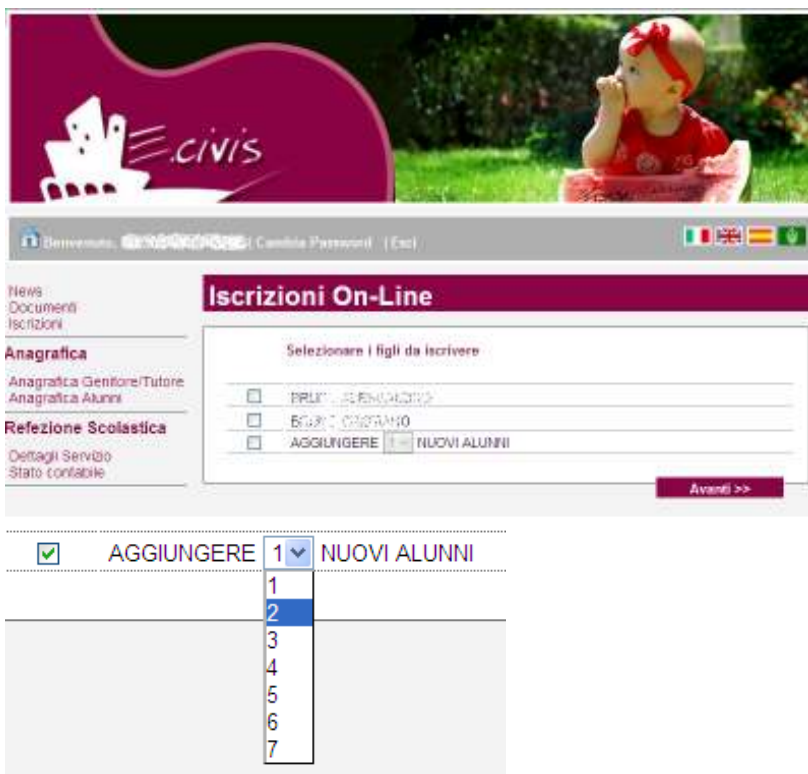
E.civis

Benvenuto, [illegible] | Cambia Password | Esci

News
Documenti
Iscrizioni

Anagrafica

Anagrafica Genitore/Tutore
Anagrafica Alunni

Refezione Scolastica

Dettagli Servizio
Stato contabile

Iscrizioni On-Line

Selezionare i figli da iscrivere

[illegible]
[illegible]
AGGIUNGERE 1 NUOVI ALUNNI

Avanti >>

AGGIUNGERE 1 NUOVI ALUNNI
1
2
3
4
5
6
7